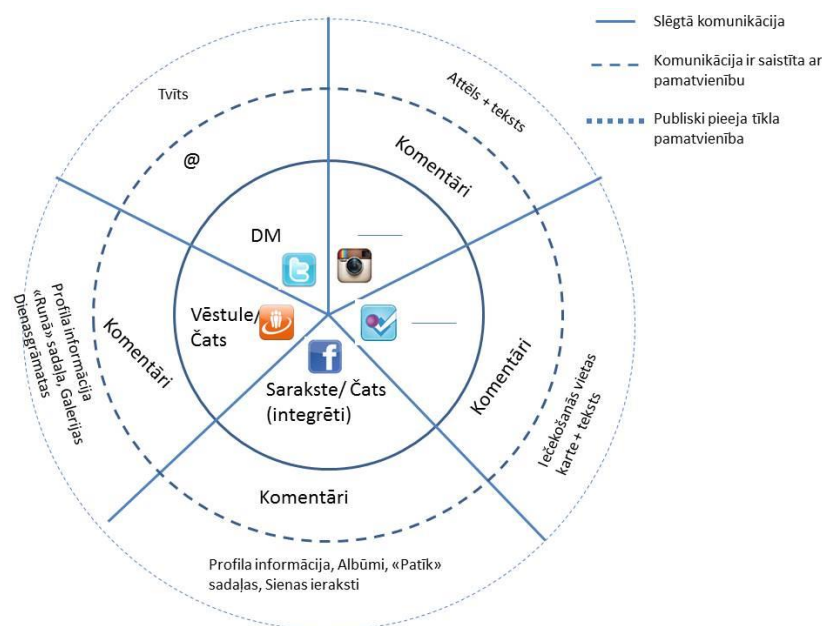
Slēgtā komunikācija

Komunikācija ir saistīta ar pamatvienību

Publiski pieeja tīkla pamatvienība

Tvīts

@

Attēls + teksts

Komentāri

DM

Vēstule/ Čats

Sarakste/ Čats (integrēti)

Profila informācija «Runā» sadaļa, Galerijas Dienasgrāmatas

Komentāri

Komentāri

Iečekošanās vietas karte + teksts

Komentāri

Profila informācija, Albūmi, «Patīk» sadaļas, Sienas ieraksti